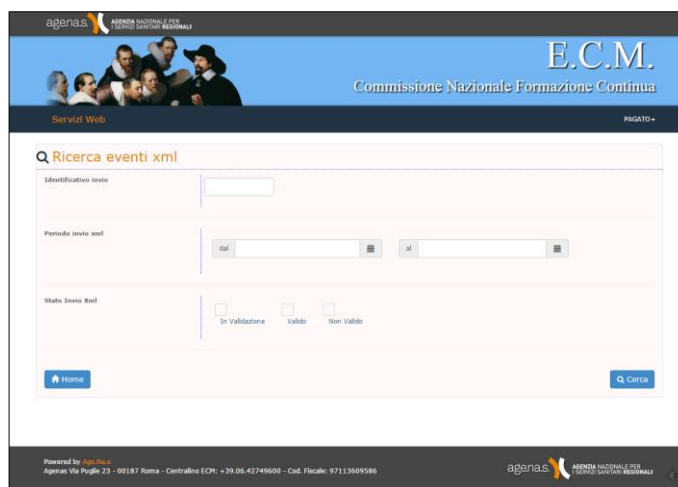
agenas. AGENZIA NAZIONALE PER I SERVIZI SANITARI REGIONALI

E.C.M.
Commissione Nazionale Formazione Continua

Servizi Web

PAGATO

Ricerca eventi xml

Identificativo invio

Periodo invio xml

dal

al

Stato Invio Xml

In Validazione

Valido

Non Valido

Home

Cerca

Powered by Age.Na.s
Agenas Via Puglie 23 - 00187 Roma - Centralino ECM: +39.06.42749600 - Cod. Fiscale: 97113690586

agenas. AGENZIA NAZIONALE PER I SERVIZI SANITARI REGIONALI